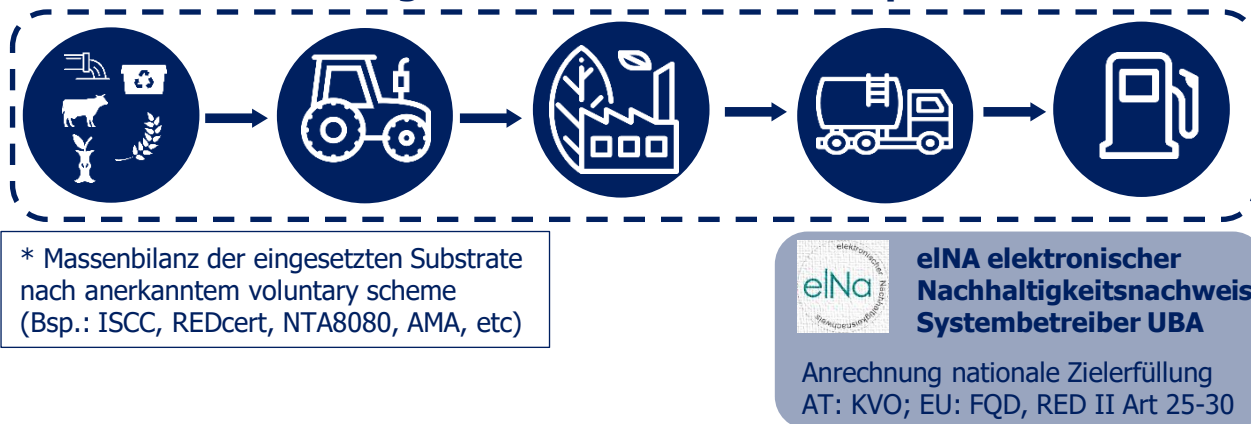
* Massenbilanz der eingesetzten Substrate nach anerkanntem voluntary scheme (Bsp.: ISCC, REDcert, NTA8080, AMA, etc)

elektronischer elNa Nachhaltigkeitsnachweis

elNA elektronischer Nachhaltigkeitsnachweis Systembetreiber UBA

Anrechnung nationale Zielerfüllung AT: KVO; EU: FQD, RED II Art 25-30